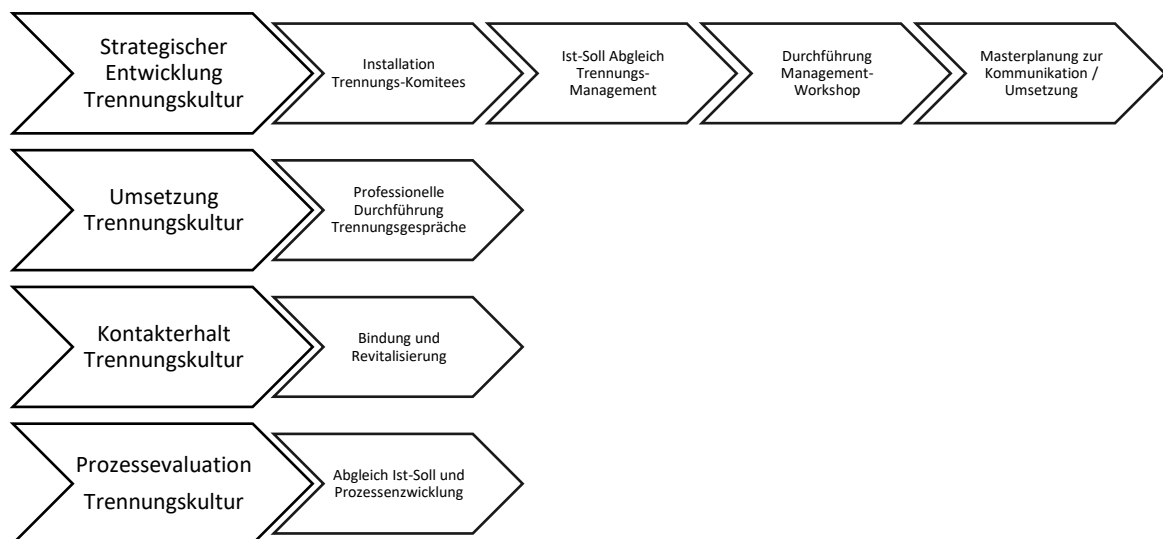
Strategischer Entwicklung Trennungskultur

Installation Trennungs-Komitees

Ist-Soll Abgleich Trennungs-Management

Durchführung Management-Workshop

Masterplanung zur Kommunikation / Umsetzung

Umsetzung Trennungskultur

Professionelle Durchführung Trennungsgespräche

Kontakterhalt Trennungskultur

Bindung und Revitalisierung

Prozessevaluation Trennungskultur

Abgleich Ist-Soll und Prozessenzwicklung